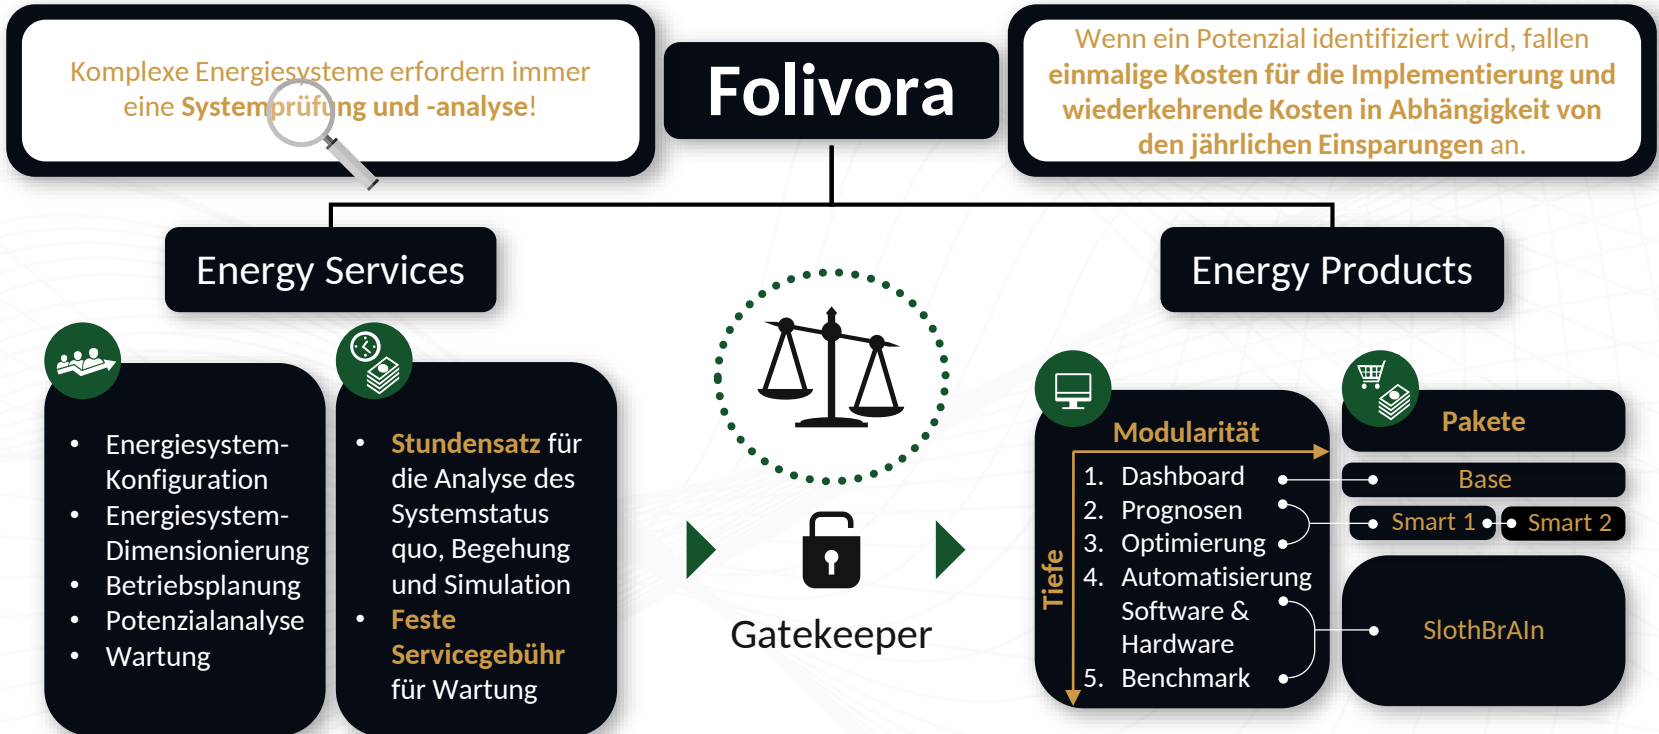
Komplexe Energiesysteme erfordern immer eine Systemprüfung und -analyse!

Folivora

Wenn ein Potenzial identifiziert wird, fallen einmalige Kosten für die Implementierung und wiederkehrende Kosten in Abhängigkeit von den jährlichen Einsparungen an.

Energy Services

Energy Products

- Energiesystem-Konfiguration
- Energiesystem-Dimensionierung
- Betriebsplanung
- Potenzialanalyse
- Wartung

- Stundensatz für die Analyse des Systemstatus quo, Begehung und Simulation
- Feste Servicegebühr für Wartung

Gatekeeper

Modularität

Tiefe

1. Dashboard
2. Prognosen
3. Optimierung
4. Automatisierung Software & Hardware
5. Benchmark

Pakete

Base

Smart 1

Smart 2

SlothBrAIn